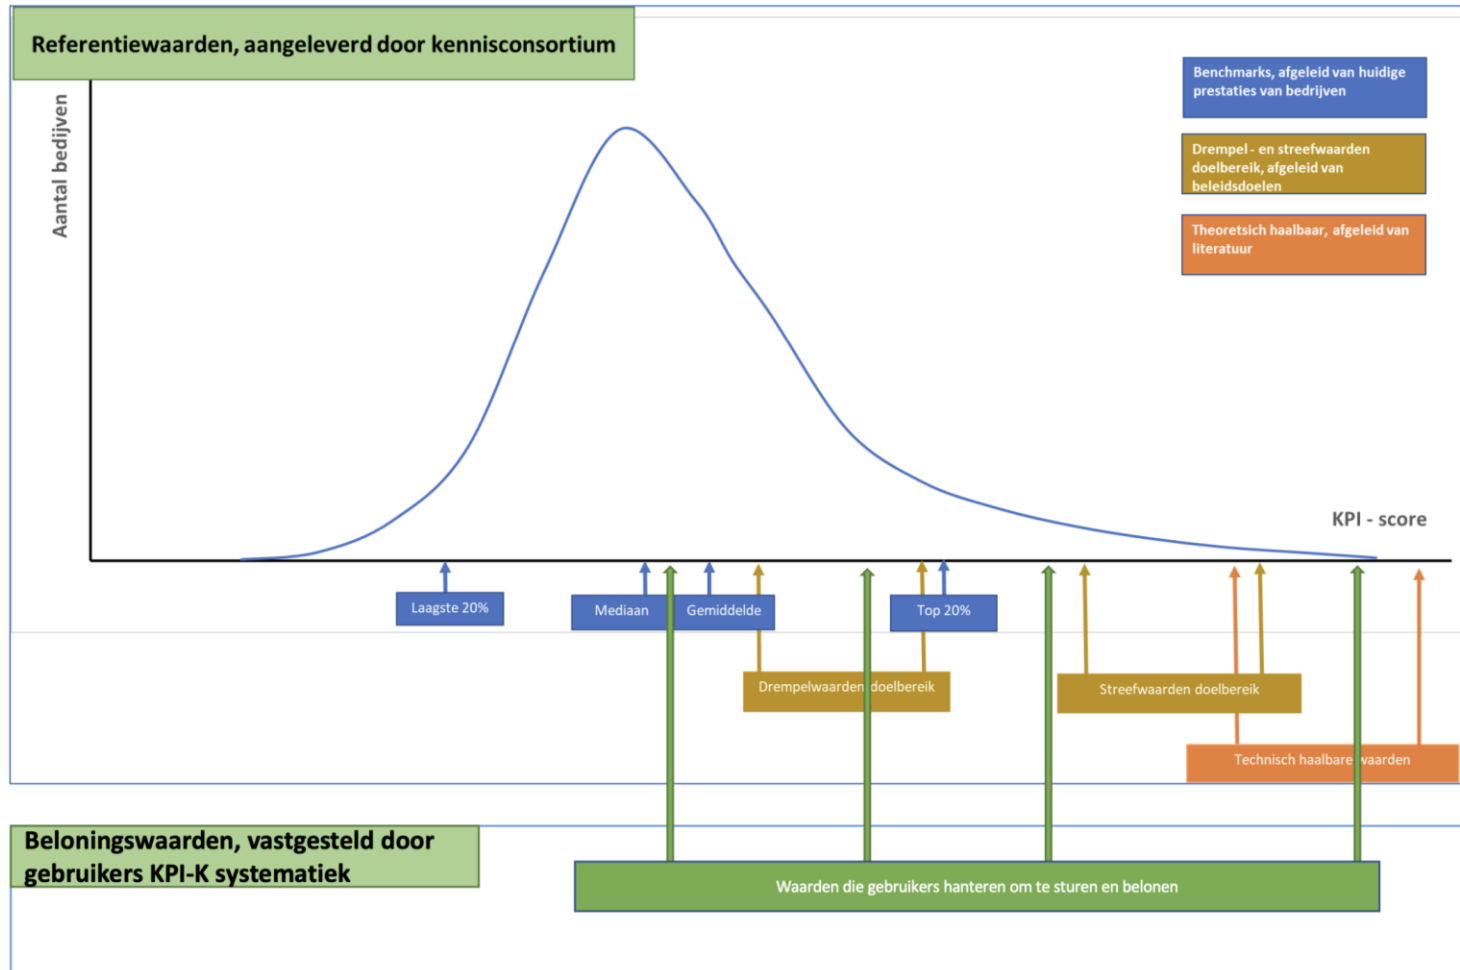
Referentiewaarden, aangeleverd door kennisconsortium

Benchmarks, afgeleid van huidige prestaties van bedrijven

Drempel - en streefwaarden doelbereik, afgeleid van beleidsdoelen

Theoretsich haalbaar, afgeleid van literatuur

Aantal bedijven

KPI - score

Laagste 20%

Mediaan

Gemiddelde

Top 20%

Drempelwaarden doelbereik

Streefwaarden doelbereik

Technisch haalbare waarden

Beloningswaarden, vastgesteld door gebruikers KPI-K systematiek

Waarden die gebruikers hanteren om te sturen en belonen